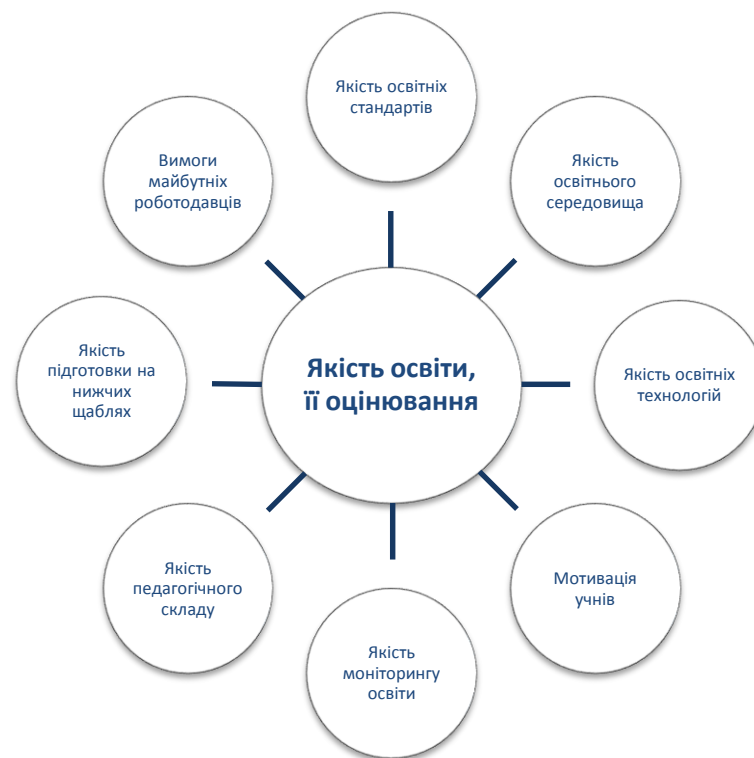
Якість освітніх стандартів

Вимоги майбутніх роботодавців

Якість освітнього середовища

Якість підготовки на нижчих щаблях

Якість освіти, її оцінювання

Якість освітніх технологій

Якість педагогічного складу

Мотивація учнів

Якість моніторингу освіти